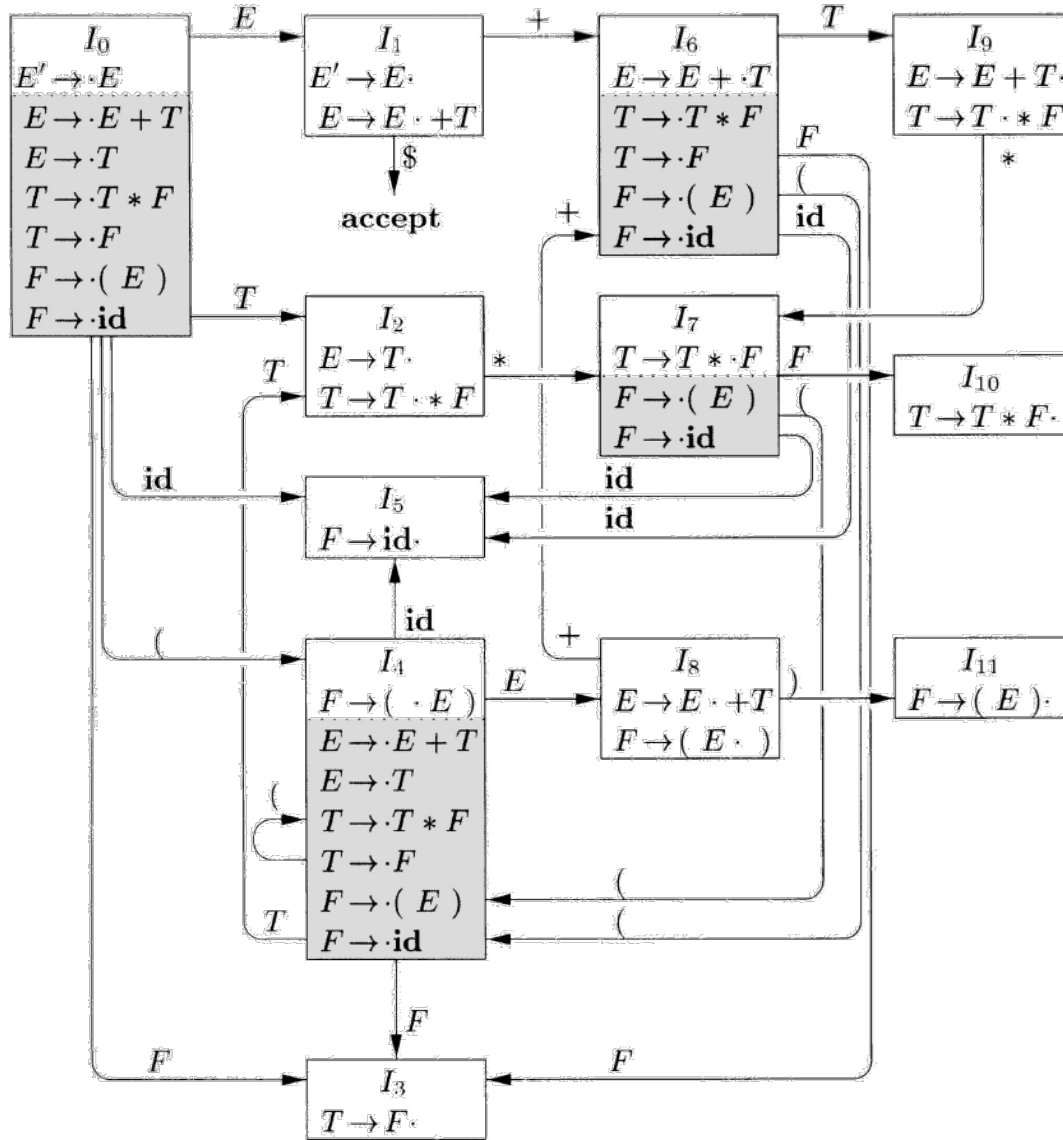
$I_0$
$E' \to \cdot E$
$E \to \cdot E + T$
$E \to \cdot T$
$T \to \cdot T * F$
$T \to \cdot F$
$F \to \cdot ( E )$
$F \to \cdot \mathbf{id}$

$E$

$I_1$
$E' \to E \cdot$
$E \to E \cdot + T$

$\$$

accept

$+$

$I_6$
$E \to E + \cdot T$
$T \to \cdot T * F$
$T \to \cdot F$
$F \to \cdot ( E )$
$F \to \cdot \mathbf{id}$

$T$

$I_9$
$E \to E + T \cdot$
$T \to T \cdot * F$

$*$

$F$
(
id
$+$

$T$

$I_2$
$E \to T \cdot$
$T \to T \cdot * F$

$*$

$I_7$
$T \to T * \cdot F$
$F \to \cdot ( E )$
$F \to \cdot \mathbf{id}$

$F$

$I_{10}$
$T \to T * F \cdot$

(

$T$

id

$I_5$
$F \to \mathbf{id} \cdot$

id
id

id

(

$+$

$I_4$
$F \to ( \cdot E )$
$E \to \cdot E + T$
$E \to \cdot T$
$T \to \cdot T * F$
$T \to \cdot F$
$F \to \cdot ( E )$
$F \to \cdot \mathbf{id}$

$E$

$I_8$
$E \to E \cdot + T$
$F \to ( E \cdot )$

)

$I_{11}$
$F \to ( E ) \cdot$

(
(
(
$T$

$F$

$F$

$F$

$I_3$
$T \to F \cdot$